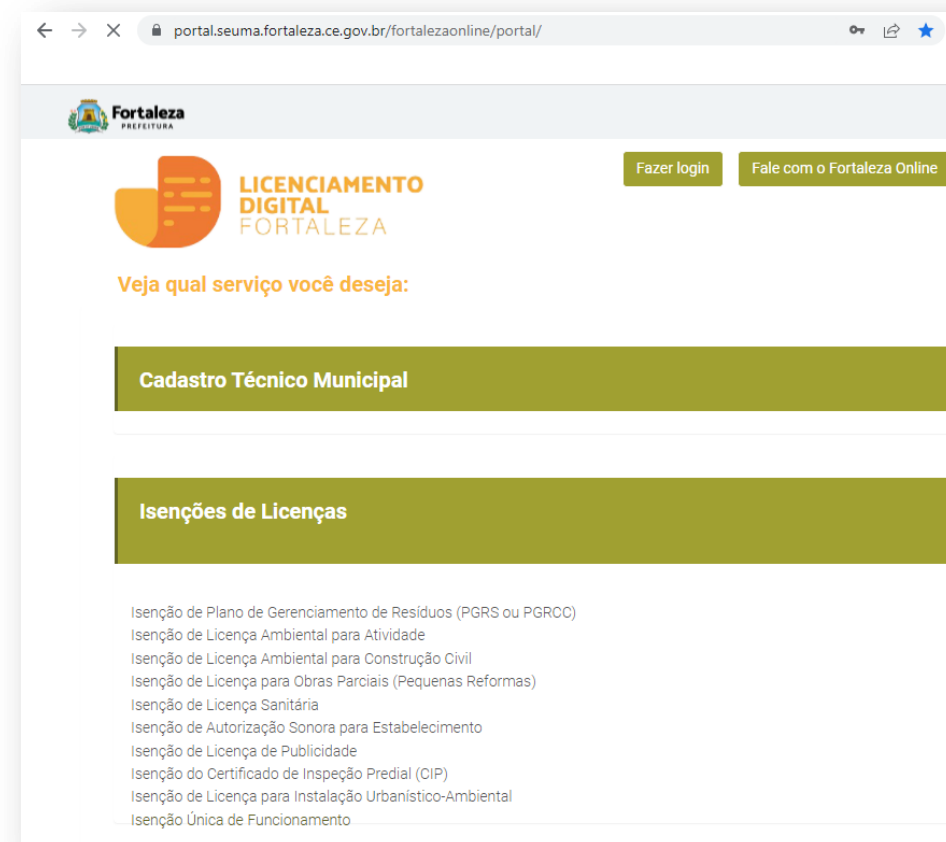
portal.seuma.fortaleza.ce.gov.br/fortalezaonline/portal/

Fortaleza
PREFEITURA

LICENCIAMENTO
DIGITAL
FORTALEZA

Fazer login

Fale com o Fortaleza Online

Veja qual serviço você deseja:

Cadastro Técnico Municipal

Isenções de Licenças

Isenção de Plano de Gerenciamento de Resíduos (PGRS ou PGRCC)
Isenção de Licença Ambiental para Atividade
Isenção de Licença Ambiental para Construção Civil
Isenção de Licença para Obras Parciais (Pequenas Reformas)
Isenção de Licença Sanitária
Isenção de Autorização Sonora para Estabelecimento
Isenção de Licença de Publicidade
Isenção do Certificado de Inspeção Predial (CIP)
Isenção de Licença para Instalação Urbanístico-Ambiental
Isenção Única de Funcionamento